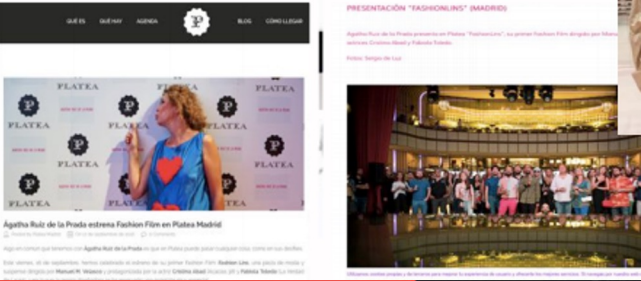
QUÉ ES QUÉ HAY AGENDA BLOG CÓMO LLEGAR

PLATEA PLATEA PLATEA PLATEA PLATEA PLATEA PLATEA PLATEA PLATEA

Ágatha Ruiz de la Prada estrena Fashion Film en Platea Madrid

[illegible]

Algo en común que tenemos con Agatha Ruiz de la Prada es que en Platea puede pasar cualquier cosa. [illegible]

Este viernes, 26 de septiembre, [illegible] Fashion Film: Fashion Line, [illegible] dirigido por Manuel M. Velasco y protagonizado por la actriz Cristina Abad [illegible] y Fabiola Toledo. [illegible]

PRESENTACIÓN "FASHIONLINE" (MADRID)

Agatha Ruiz de la Prada presenta en Platea "Fashionline", su primer Fashion Film dirigido por Manu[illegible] actrices Cristina Abad y Fabiola Toledo.

Fotos: Sergio de Luz

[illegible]